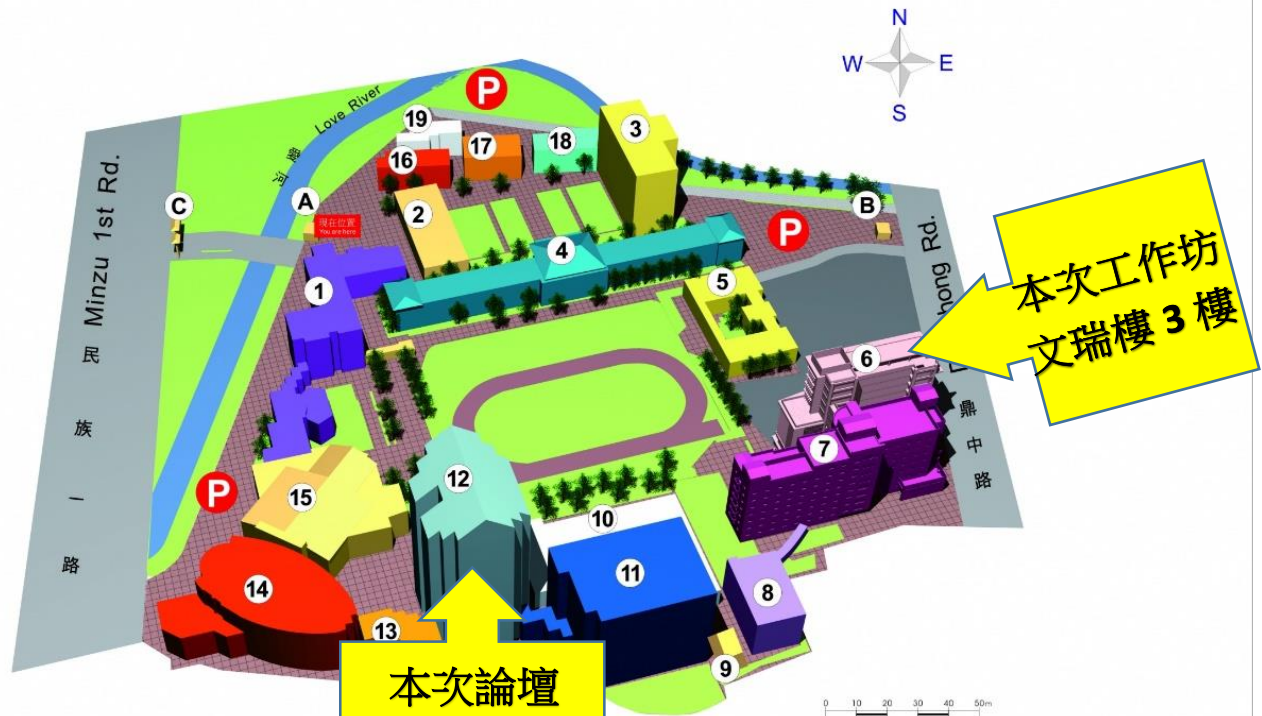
N
W
E
S

P
P
P

Love River
河 愛

Minzu 1st Rd.
民 族 一 路

hong Rd.
鼎 中 路

A
B
C

現在位置
You are here

1
2
3
4
5
6
7
8
9
10
11
12
13
14
15
16
17
18
19

本次工作坊
文瑞樓 3 樓

本次論壇

0 10 20 30 40 50m